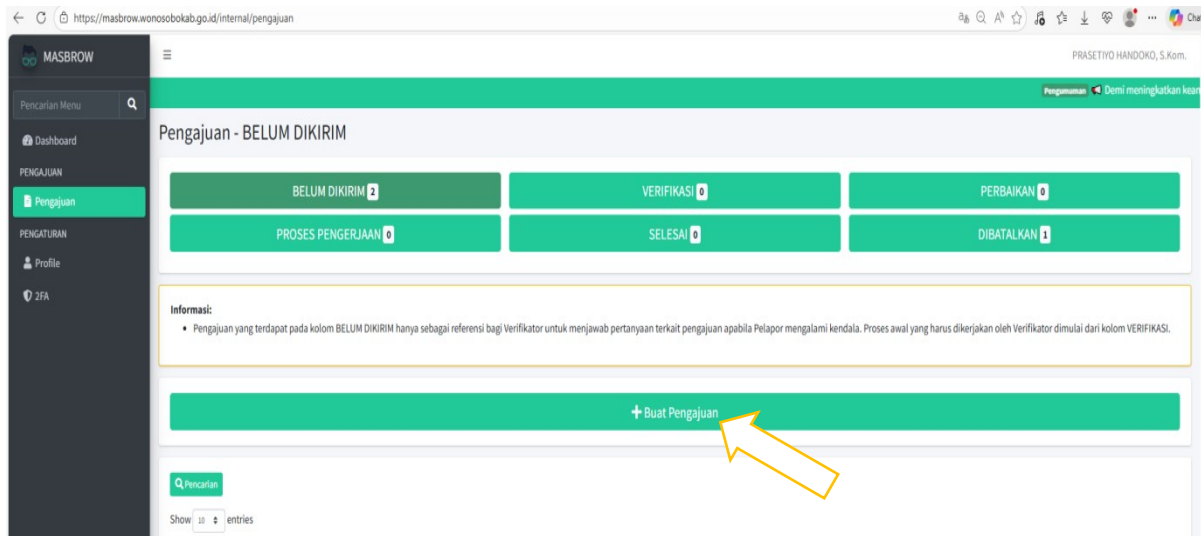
https://masbrow.wonosobokab.go.id/internal/pengajuan

Cha

MASBROW

PRASETIYO HANDOKO, S.Kom.

Pengumuman Demi meningkatkan kean

Pencarian Menu

Dashboard

PENGAJUAN

Pengajuan

PENGATURAN

Profile

2FA

Pengajuan - BELUM DIKIRIM

BELUM DIKIRIM 2

VERIFIKASI 0

PERBAIKAN 0

PROSES PENGERJAAN 0

SELESAI 0

DIBATALKAN 1

Informasi:

• Pengajuan yang terdapat pada kolom BELUM DIKIRIM hanya sebagai referensi bagi Verifikator untuk menjawab pertanyaan terkait pengajuan apabila Pelapor mengalami kendala. Proses awal yang harus dikerjakan oleh Verifikator dimulai dari kolom VERIFIKASI.

+ Buat Pengajuan

Pencarian

Show 10 entries